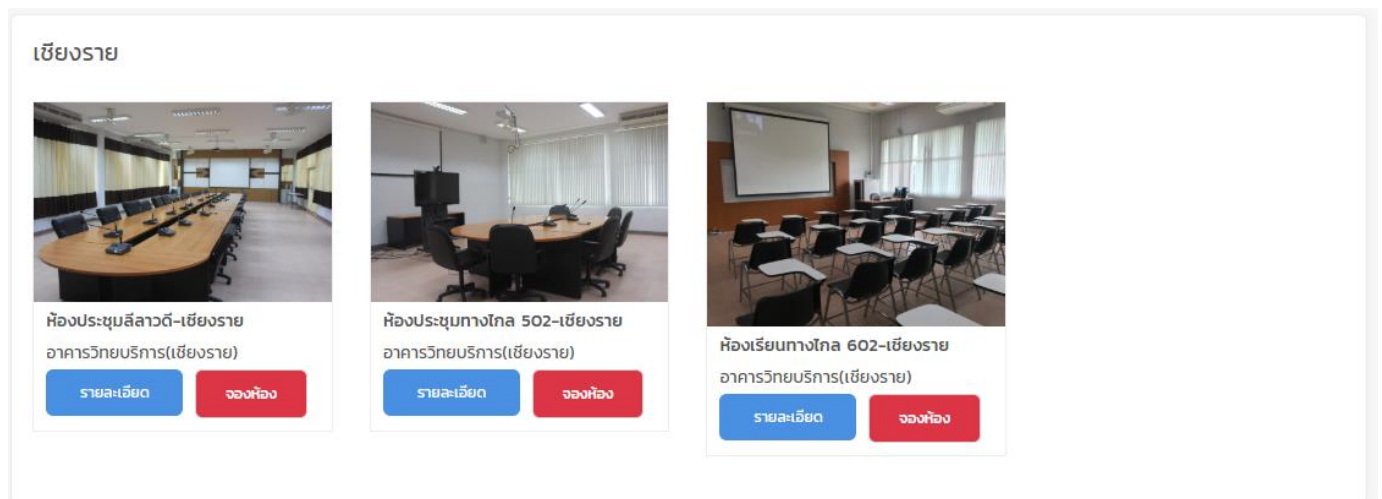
เชียงราย

ห้องประชุมลีลาวดี-เชียงราย
อาคารวิทยบริการ(เชียงราย)
รายละเอียด
จองห้อง

ห้องประชุมทางไกล 502-เชียงราย
อาคารวิทยบริการ(เชียงราย)
รายละเอียด
จองห้อง

ห้องเรียนทางไกล 602-เชียงราย
อาคารวิทยบริการ(เชียงราย)
รายละเอียด
จองห้อง